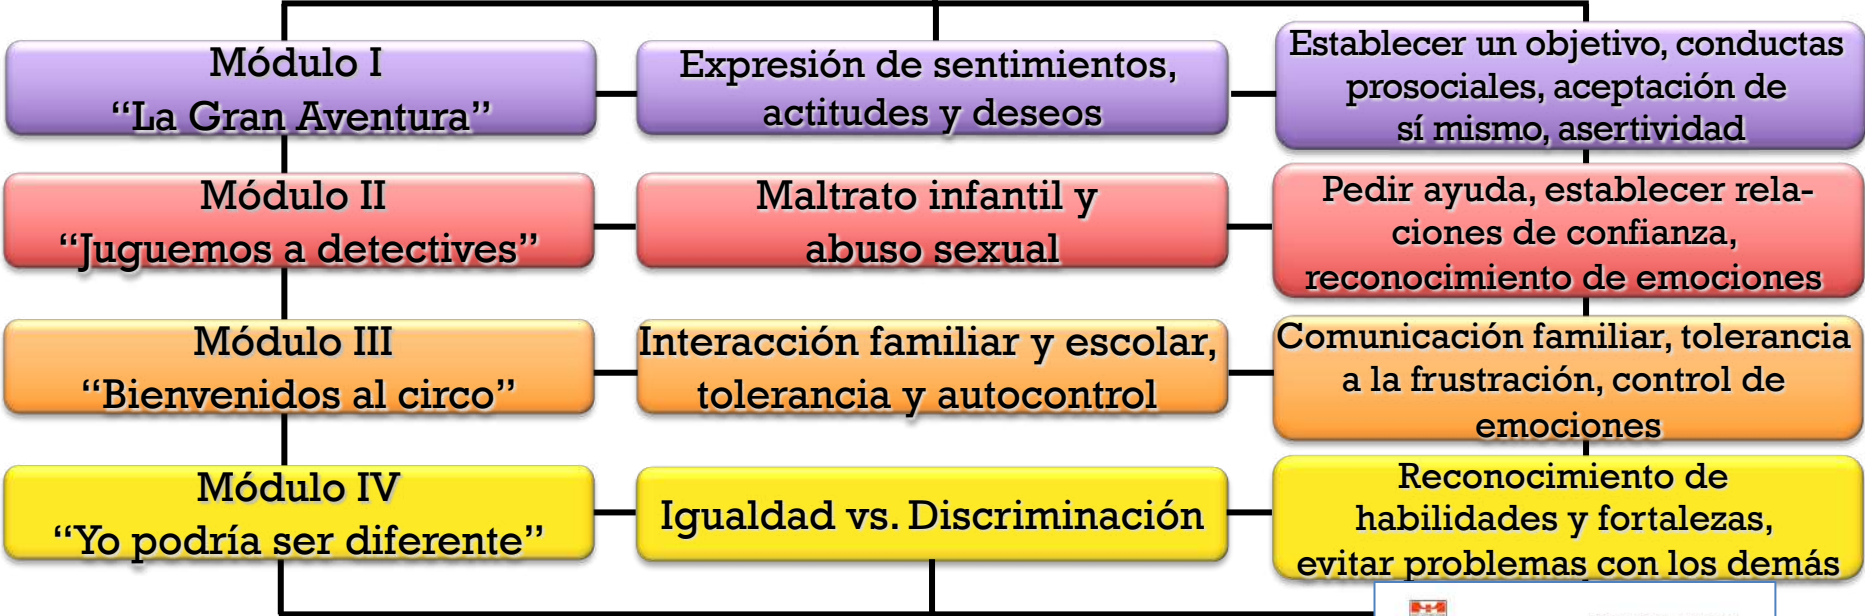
Módulo I
“La Gran Aventura”

Expresión de sentimientos, actitudes y deseos

Establecer un objetivo, conductas prosociales, aceptación de sí mismo, asertividad

Módulo II
“Juguemos a detectives”

Maltrato infantil y abuso sexual

Pedir ayuda, establecer relaciones de confianza, reconocimiento de emociones

Módulo III
“Bienvenidos al circo”

Interacción familiar y escolar, tolerancia y autocontrol

Comunicación familiar, tolerancia a la frustración, control de emociones

Módulo IV
“Yo podría ser diferente”

Igualdad vs. Discriminación

Reconocimiento de habilidades y fortalezas, evitar problemas con los demás